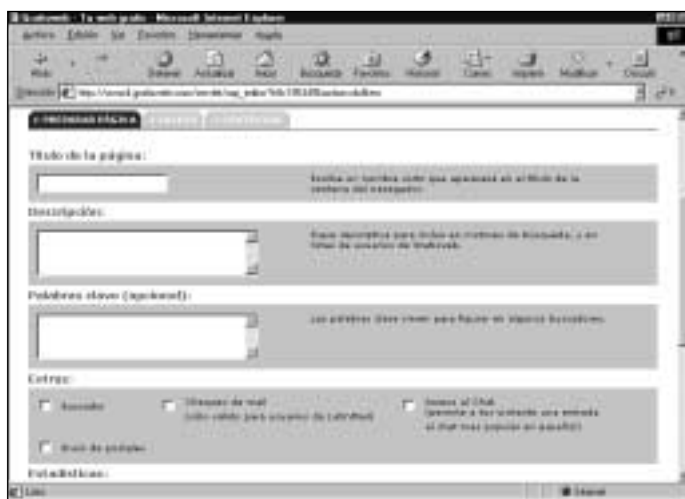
Gratisweb - Tu web gratis - Microsoft Internet Explorer

Archivo Edición Ver Favoritos Herramientas Ayuda

Atrás Adelante Detener Actualizar Inicio Búsqueda Favoritos Historial Correo Imprimir Modificar Discutir

Dirección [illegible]

CONFIGURACIÓN BÁSICA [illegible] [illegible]

Título de la página:

Escriba un nombre corto que aparecerá en el título de la ventana del navegador.

Descripción:

Frase descriptiva para índice en motores de búsqueda, y en listas de usuarios de Gratisweb.

Palabras clave (opcional):

Las palabras clave sirven para figurar en algunos buscadores.

Extras:

Buscador

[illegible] de mail (sólo válido para usuarios de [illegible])

Acceso al Chat (permite a tus visitantes una entrada al chat más popular en español)

Libro de visitas

Estadísticas:

Listo

Internet